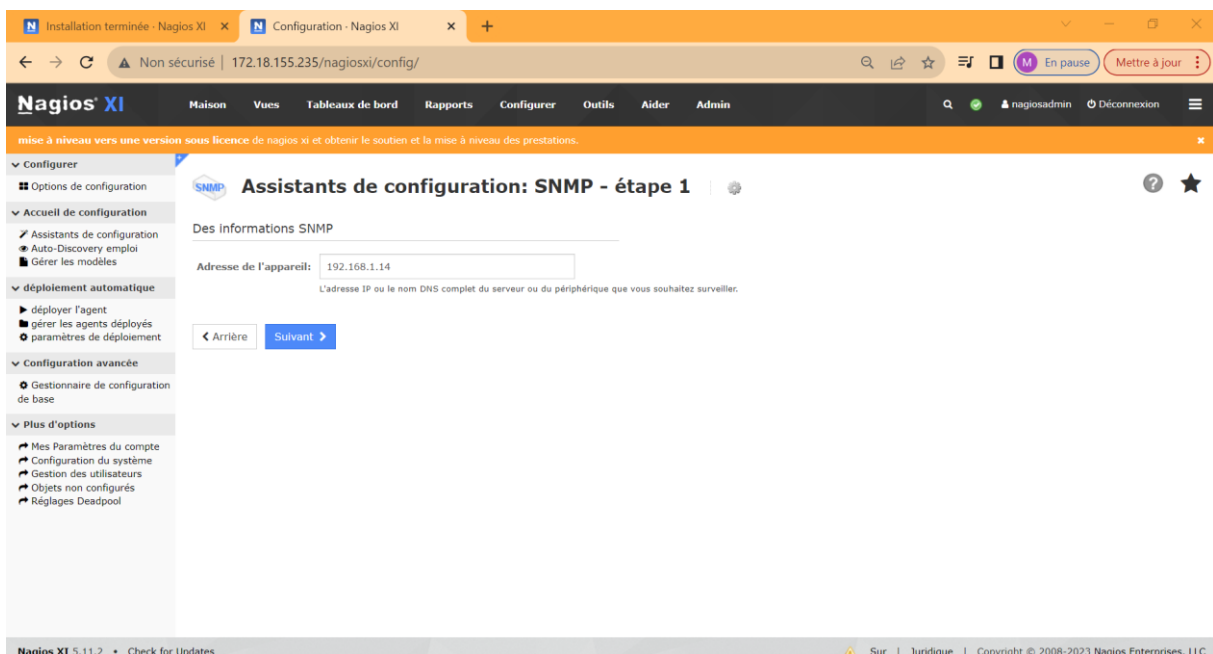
Installation terminée · Nagios XI
Configuration · Nagios XI
+

Non sécurisé | 172.18.155.235/nagiosxi/config/

M En pause
Mettre à jour

Nagios XI
Maison Vues Tableaux de bord Rapports Configurer Outils Aider Admin
nagiosadmin Déconnexion

mise à niveau vers une version sous licence de nagios xi et obtenir le soutien et la mise à niveau des prestations.

Configurer
Options de configuration
Accueil de configuration
Assistants de configuration
Auto-Discovery emploi
Gérer les modèles
déploiement automatique
déployer l'agent
gérer les agents déployés
paramètres de déploiement
Configuration avancée
Gestionnaire de configuration de base
Plus d'options
Mes Paramètres du compte
Configuration du système
Gestion des utilisateurs
Objets non configurés
Réglages Deadpool

SNMP
Assistants de configuration: SNMP - étape 1

Des informations SNMP

Adresse de l'appareil: 192.168.1.14
L'adresse IP ou le nom DNS complet du serveur ou du périphérique que vous souhaitez surveiller.

Arrière
Suivant

Nagios XI 5.11.2 • Check for Updates
Sur | Juridique | Copyright © 2008-2023 Nagios Enterprises, LLC